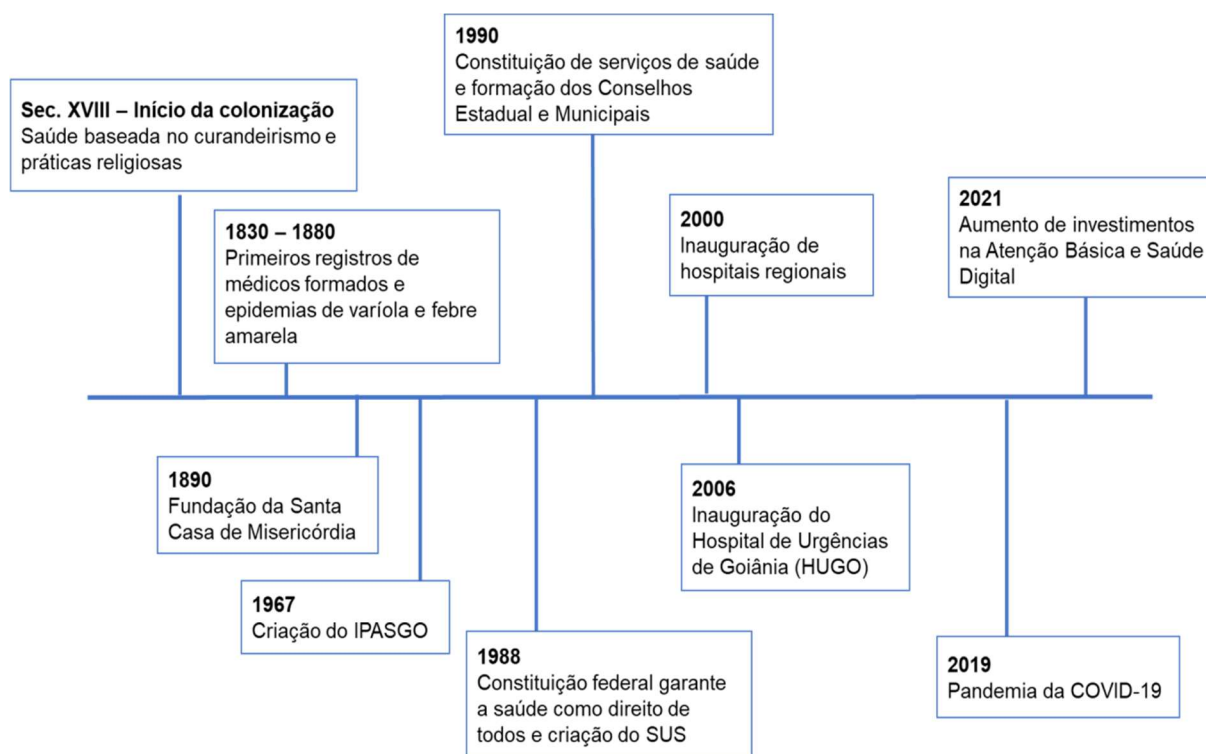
Sec. XVIII – Início da colonização
Saúde baseada no curandeirismo e práticas religiosas

1830 – 1880
Primeiros registros de médicos formados e epidemias de varíola e febre amarela

1890
Fundação da Santa Casa de Misericórdia

1967
Criação do IPASGO

1988
Constituição federal garante a saúde como direito de todos e criação do SUS

1990
Constituição de serviços de saúde e formação dos Conselhos Estadual e Municipais

2000
Inauguração de hospitais regionais

2006
Inauguração do Hospital de Urgências de Goiânia (HUGO)

2019
Pandemia da COVID-19

2021
Aumento de investimentos na Atenção Básica e Saúde Digital